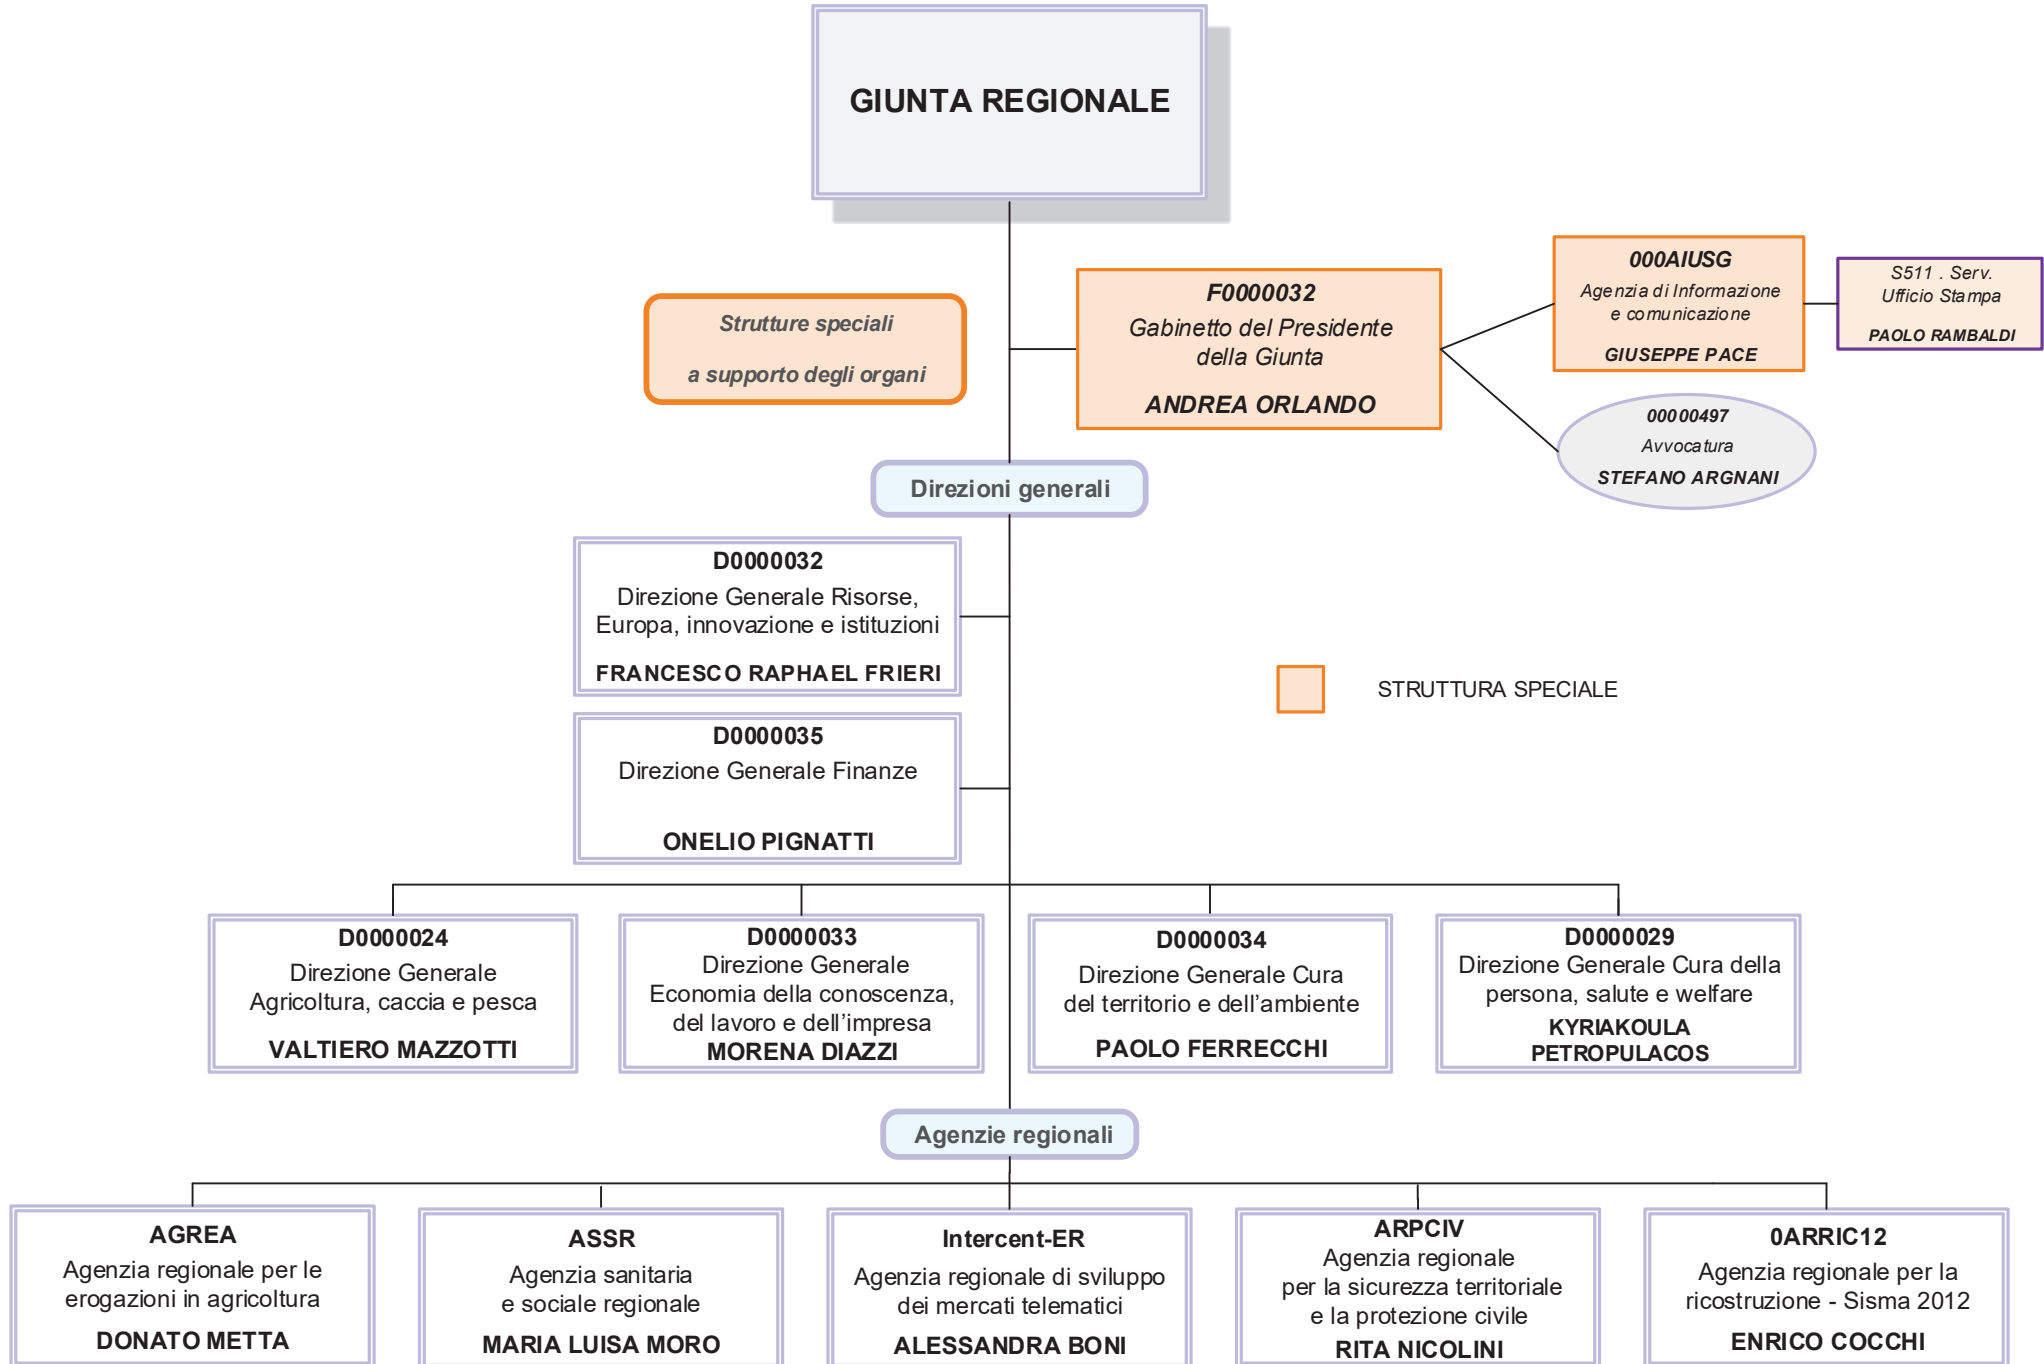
GIUNTA REGIONALE

Strutture speciali

a supporto degli organi

F0000032
Gabinetto del Presidente della Giunta
ANDREA ORLANDO

000AIUSG
Agenzia di Informazione e comunicazione
GIUSEPPE PACE

S511 . Serv. Ufficio Stampa
PAOLO RAMBALDI

00000497
Avvocatura
STEFANO ARGNANI

Direzioni generali

D0000032
Direzione Generale Risorse, Europa, innovazione e istituzioni
FRANCESCO RAPHAEL FRIERI

STRUTTURA SPECIALE

D0000035
Direzione Generale Finanze
ONELIO PIGNATTI

D0000024
Direzione Generale Agricoltura, caccia e pesca
VALTIERO MAZZOTTI

D0000033
Direzione Generale Economia della conoscenza, del lavoro e dell’impresa
MORENA DIAZZI

D0000034
Direzione Generale Cura del territorio e dell’ambiente
PAOLO FERRECCHI

D0000029
Direzione Generale Cura della persona, salute e welfare
KYRIAKOULA PETROPULACOS

Agenzie regionali

AGREA
Agenzia regionale per le erogazioni in agricoltura
DONATO METTA

ASSR
Agenzia sanitaria e sociale regionale
MARIA LUISA MORO

Intercent-ER
Agenzia regionale di sviluppo dei mercati telematici
ALESSANDRA BONI

ARPCIV
Agenzia regionale per la sicurezza territoriale e la protezione civile
RITA NICOLINI

0ARRIC12
Agenzia regionale per la ricostruzione - Sisma 2012
ENRICO COCCHI